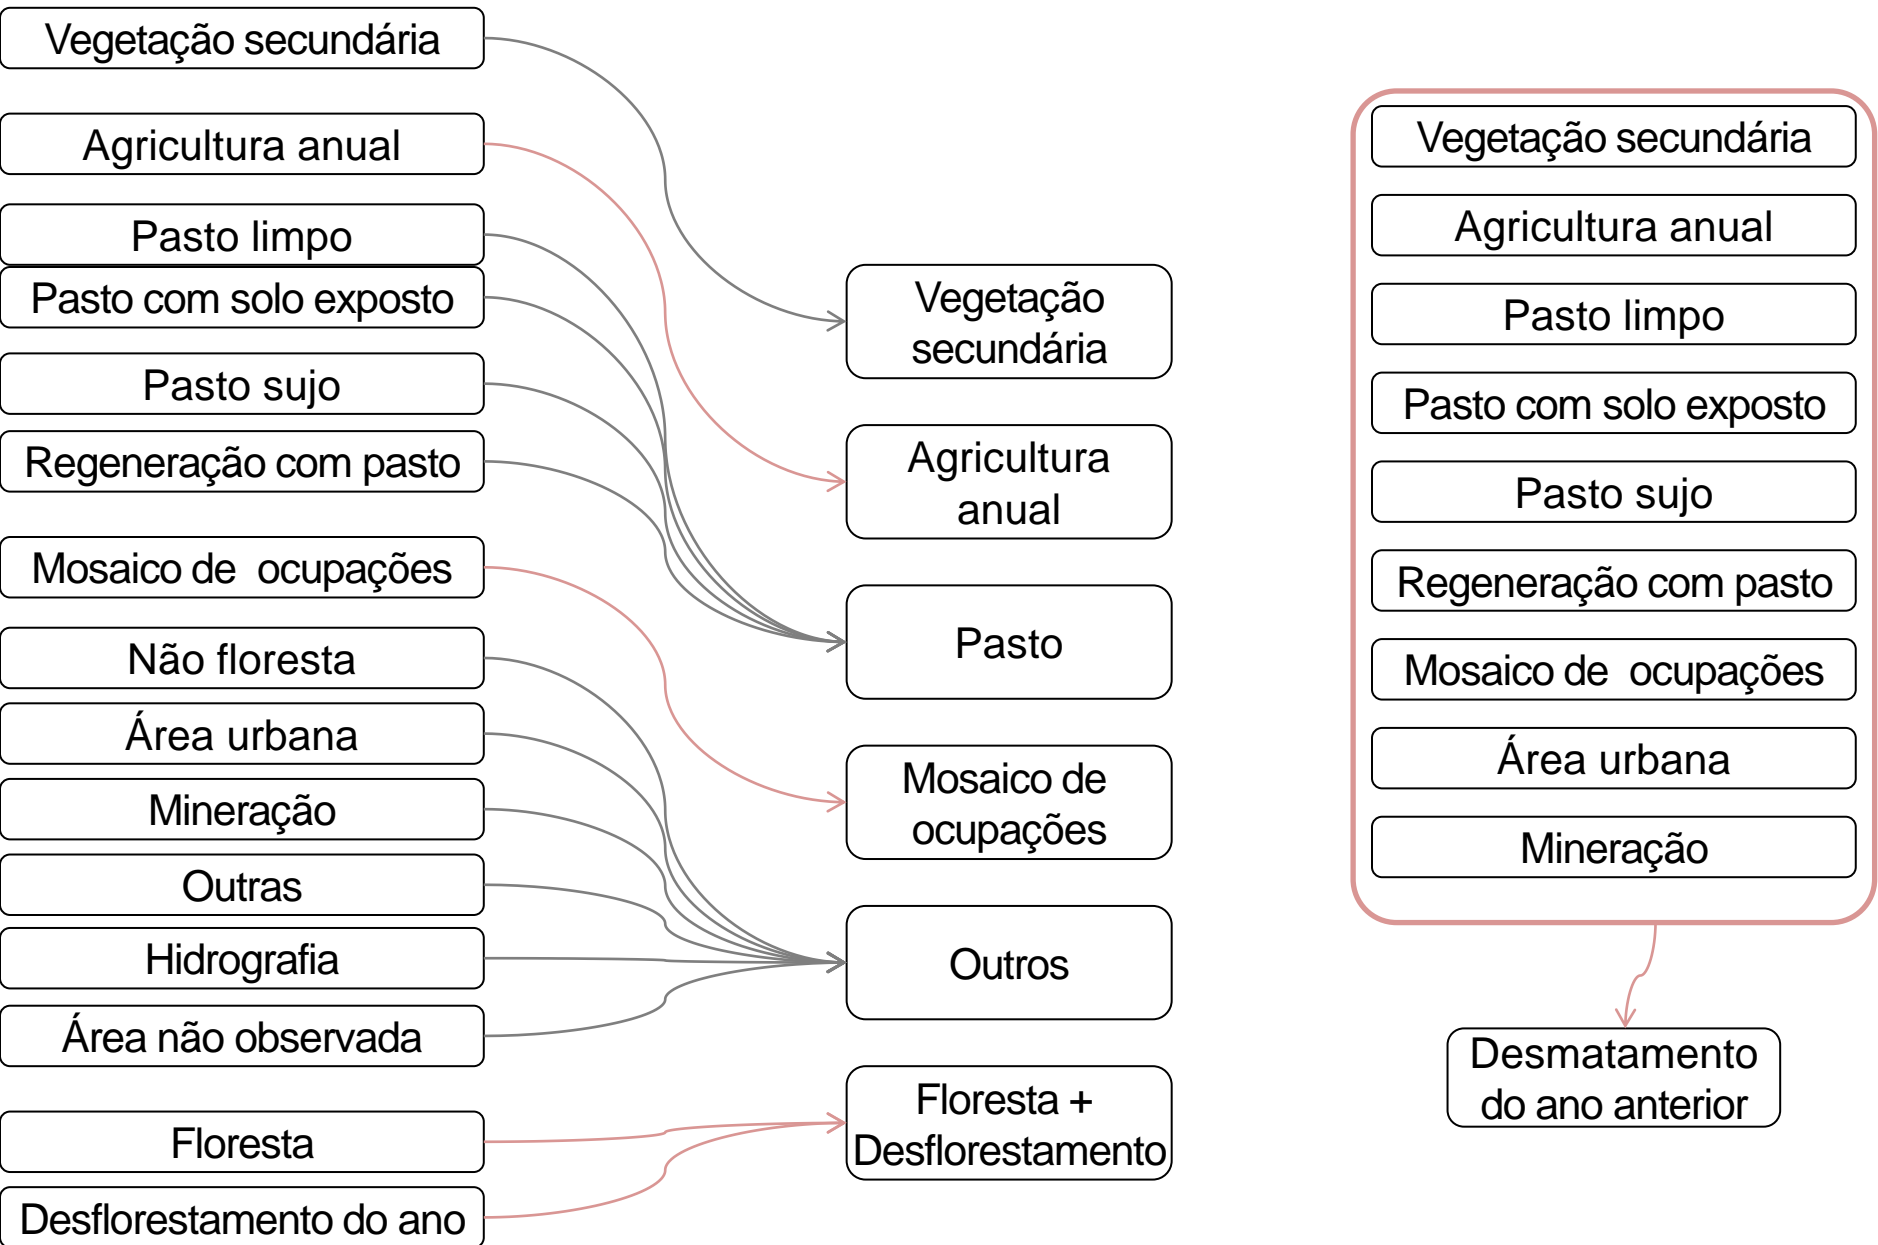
Vegetação secundária

Agricultura anual

Pasto limpo

Pasto com solo exposto

Pasto sujo

Regeneração com pasto

Mosaico de ocupações

Não floresta

Área urbana

Mineração

Outras

Hidrografia

Área não observada

Floresta

Desflorestamento do ano

Vegetação secundária

Agricultura anual

Pasto

Mosaico de ocupações

Outros

Floresta + Desflorestamento

Vegetação secundária

Agricultura anual

Pasto limpo

Pasto com solo exposto

Pasto sujo

Regeneração com pasto

Mosaico de ocupações

Área urbana

Mineração

Desmatamento do ano anterior